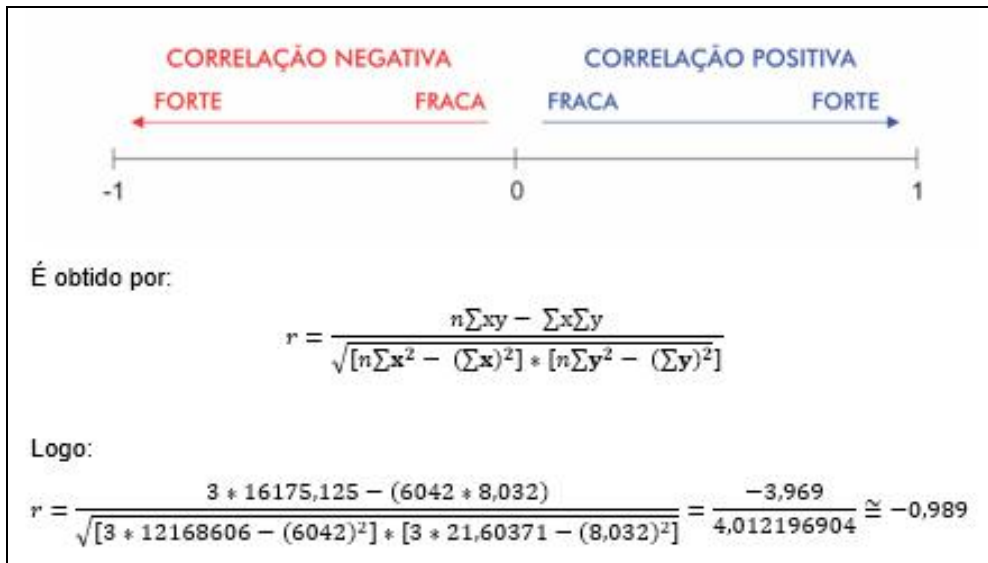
CORRELAÇÃO NEGATIVA

CORRELAÇÃO POSITIVA

FORTE

FRACA

FRACA

FORTE

-1

0

1

É obtido por:

$r = \frac{n\sum xy - \sum x \sum y}{\sqrt{[n\sum \mathbf{x}^2 - (\sum \mathbf{x})^2] * [n\sum \mathbf{y}^2 - (\sum \mathbf{y})^2]}}$

Logo:

$r = \frac{3 * 16175,125 - (6042 * 8,032)}{\sqrt{[3 * 12168606 - (6042)^2] * [3 * 21,60371 - (8,032)^2]}} = \frac{-3,969}{4,012196904} \cong -0,989$